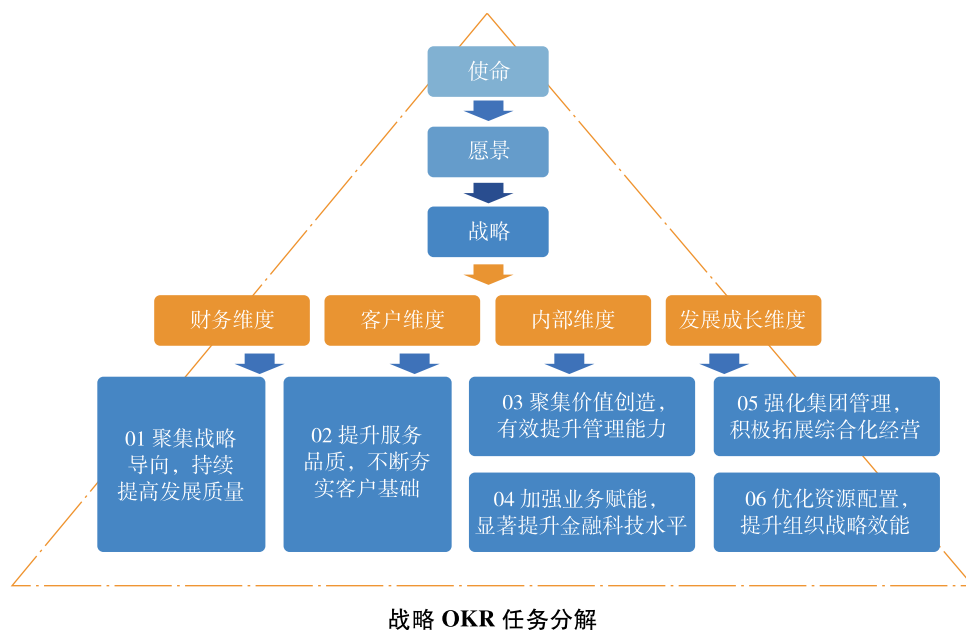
使命

愿景

战略

财务维度

客户维度

内部维度

发展成长维度

01 聚集战略导向，持续提高发展质量

02 提升服务品质，不断夯实客户基础

03 聚集价值创造，有效提升管理能力

04 加强业务赋能，显著提升金融科技水平

05 强化集团管理，积极拓展综合化经营

06 优化资源配置，提升组织战略效能

战略 OKR 任务分解